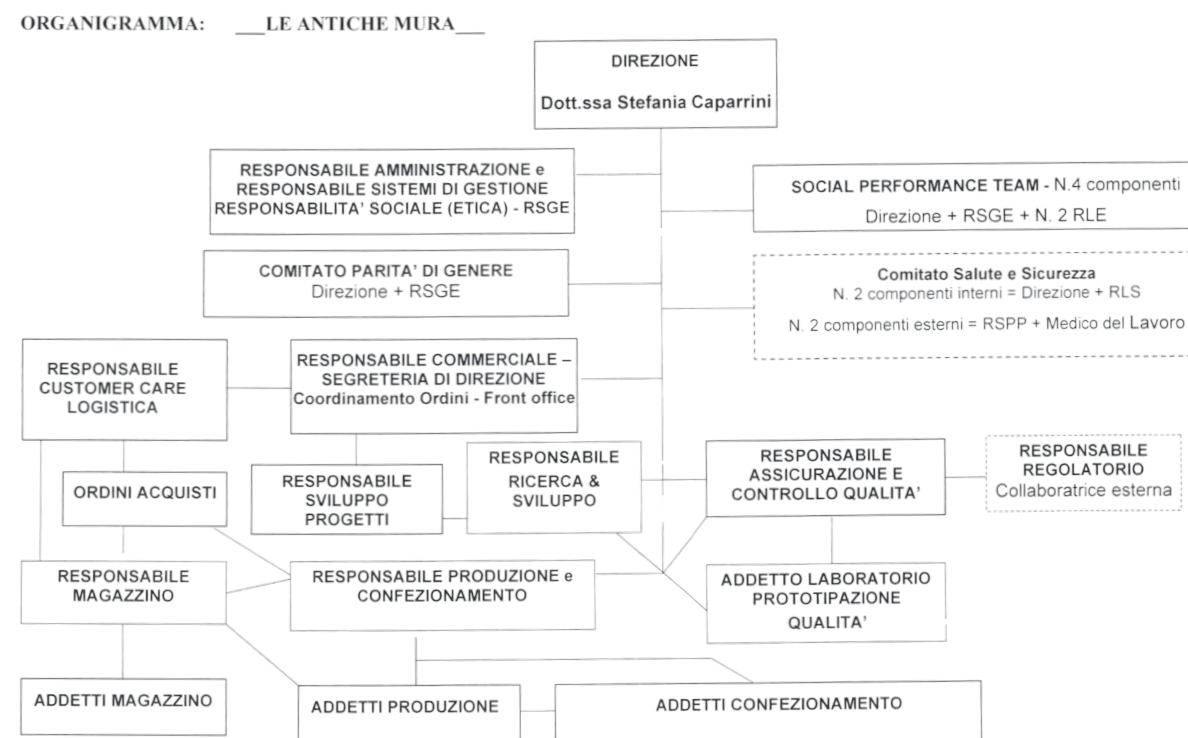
ORGANIGRAMMA: ___LE ANTICHE MURA___

DIREZIONE

Dott.ssa Stefania Caparrini

RESPONSABILE AMMINISTRAZIONE e RESPONSABILE SISTEMI DI GESTIONE RESPONSABILITA' SOCIALE (ETICA) - RSGE

SOCIAL PERFORMANCE TEAM - N.4 componenti

Direzione + RSGE + N. 2 RLE

COMITATO PARITA' DI GENERE
Direzione + RSGE

Comitato Salute e Sicurezza
N. 2 componenti interni = Direzione + RLS

N. 2 componenti esterni = RSPP + Medico del Lavoro

RESPONSABILE CUSTOMER CARE LOGISTICA

RESPONSABILE COMMERCIALE – SEGRETERIA DI DIREZIONE
Coordinamento Ordini - Front office

RESPONSABILE SVILUPPO PROGETTI

RESPONSABILE RICERCA & SVILUPPO

RESPONSABILE ASSICURAZIONE E CONTROLLO QUALITA'

RESPONSABILE REGOLATORIO
Collaboratrice esterna

ORDINI ACQUISTI

RESPONSABILE MAGAZZINO

RESPONSABILE PRODUZIONE e CONFEZIONAMENTO

ADDETTO LABORATORIO PROTOTIPAZIONE QUALITA'

ADDETTI MAGAZZINO

ADDETTI PRODUZIONE

ADDETTI CONFEZIONAMENTO